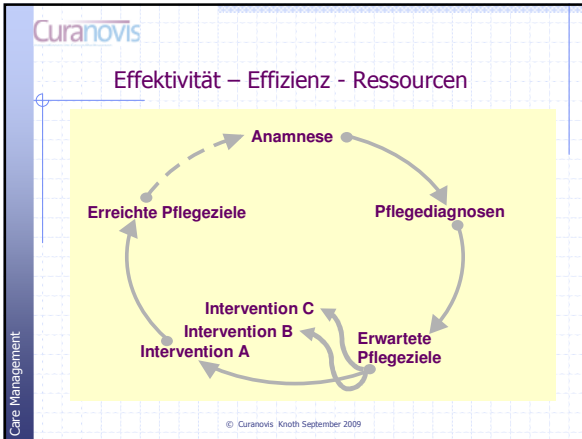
Curanovis

Effektivität – Effizienz - Ressourcen

Anamnese

Pflegediagnosen

Erwartete Pflegeziele

Intervention C

Intervention B

Intervention A

Erreichte Pflegeziele

Care Management

© Curanovis Knoth September 2009